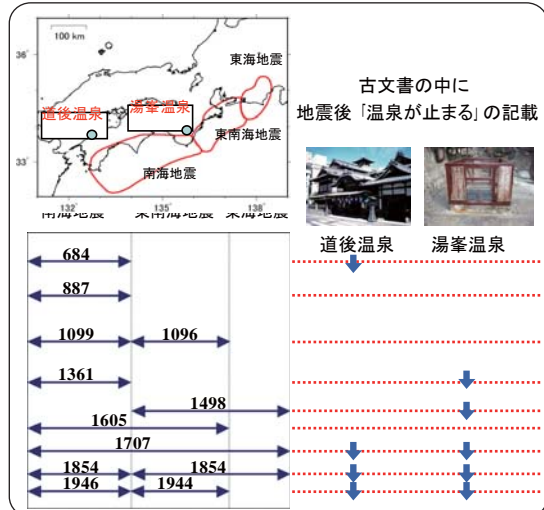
100 km

36°

33°

132°

135°

138°

道後温泉

湯峯温泉

東海地震

東南海地震

南海地震

南海地震

東南海地震

東海地震

古文書の中に
地震後「温泉が止まる」の記載

道後温泉

湯峯温泉

684

887

1099

1096

1361

1498

1605

1707

1854

1854

1946

1944